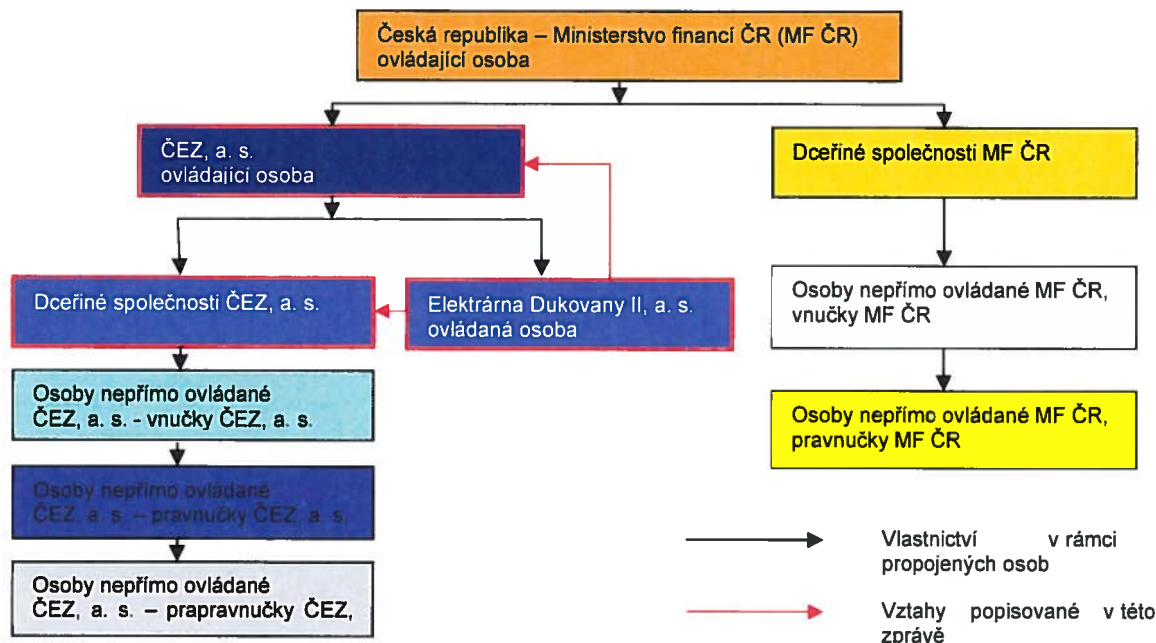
Česká republika – Ministerstvo financí ČR (MF ČR) ovládající osoba

ČEZ, a. s. ovládající osoba

Dceřiné společnosti MF ČR

Dceřiné společnosti ČEZ, a. s.

Elektrárna Dukovany II, a. s. ovládaná osoba

Osoby nepřímo ovládané MF ČR, vnučky MF ČR

Osoby nepřímo ovládané ČEZ, a. s. - vnučky ČEZ, a. s.

Osoby nepřímo ovládané MF ČR, pravnučky MF ČR

Osoby nepřímo ovládané ČEZ, a. s. – pravnučky ČEZ, a. s.

Osoby nepřímo ovládané ČEZ, a. s. – prapravnučky ČEZ,

Vlastnictví v rámci propojených osob

Vztahy popisované v této zprávě